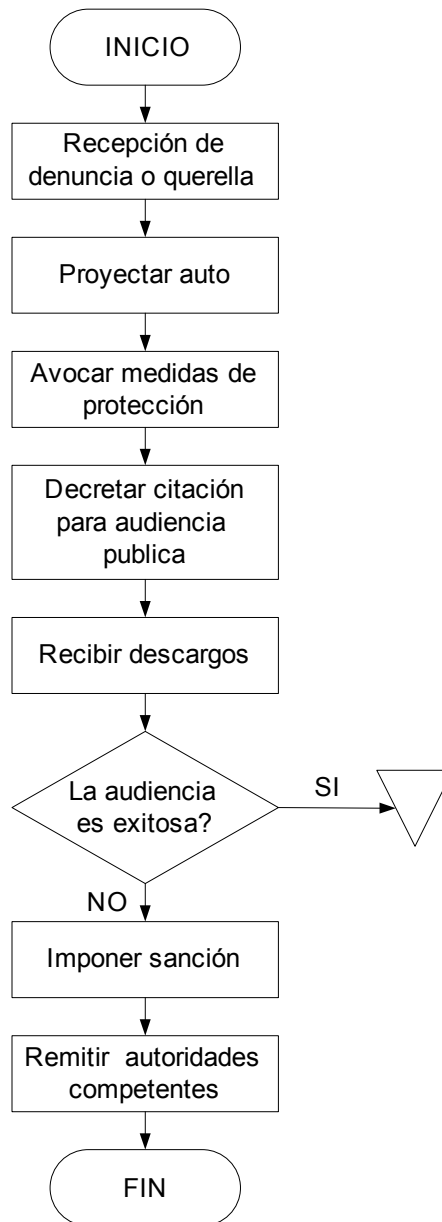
INICIO

Recepción de denuncia o querella

Proyectar auto

Avocar medidas de protección

Decretar citación para audiencia publica

Recibir descargos

La audiencia es exitosa?

SI

NO

Imponer sanción

Remitir autoridades competentes

FIN